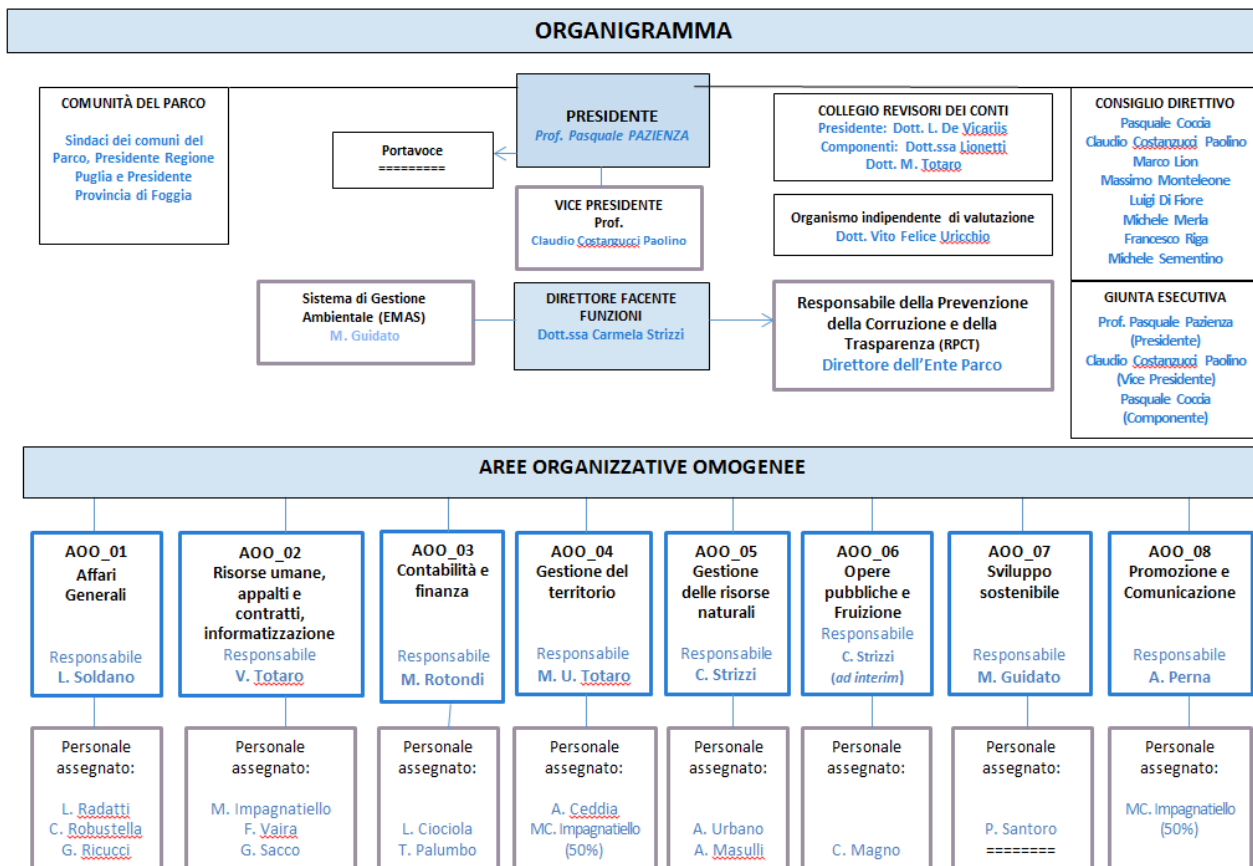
ORGANIGRAMMA

COMUNITÀ DEL PARCO

Sindaci dei comuni del Parco, Presidente Regione Puglia e Presidente Provincia di Foggia

PRESIDENTE
Prof. Pasquale PAZIENZA

Portavoce
=========

VICE PRESIDENTE
Prof.
Claudio Costanzucci Paolino

COLLEGIO REVISORI DEI CONTI
Presidente: Dott. L. De Vicariis
Componenti: Dott.ssa Lionetti
Dott. M. Totaro

Organismo indipendente di valutazione
Dott. Vito Felice Uricchio

CONSIGLIO DIRETTIVO
Pasquale Coccia
Claudio Costanzucci Paolino
Marco Lion
Massimo Monteleone
Luigi Di Fiore
Michele Merla
Francesco Riga
Michele Sementino

Sistema di Gestione Ambientale (EMAS)
M. Guidato

DIRETTORE FACENTE FUNZIONI
Dott.ssa Carmela Strizzi

Responsabile della Prevenzione della Corruzione e della Trasparenza (RPCT)
Direttore dell'Ente Parco

GIUNTA ESECUTIVA
Prof. Pasquale Pazienza (Presidente)
Claudio Costanzucci Paolino (Vice Presidente)
Pasquale Coccia (Componente)

AREE ORGANIZZATIVE OMOGENEE

AOO_01
Affari Generali
Responsabile
L. Soldano

AOO_02
Risorse umane, appalti e contratti, informatizzazione
Responsabile
V. Totaro

AOO_03
Contabilità e finanza
Responsabile
M. Rotondi

AOO_04
Gestione del territorio
Responsabile
M. U. Totaro

AOO_05
Gestione delle risorse naturali
Responsabile
C. Strizzi

AOO_06
Opere pubbliche e Fruizione
Responsabile
C. Strizzi
(ad interim)

AOO_07
Sviluppo sostenibile
Responsabile
M. Guidato

AOO_08
Promozione e Comunicazione
Responsabile
A. Perna

Personale assegnato:
L. Radatti
C. Robustella
G. Ricucci

Personale assegnato:
M. Impagnatiello
F. Vaira
G. Sacco

Personale assegnato:
L. Ciociola
T. Palumbo

Personale assegnato:
A. Ceddia
MC. Impagnatiello
(50%)

Personale assegnato:
A. Urbano
A. Masulli

Personale assegnato:
C. Magno

Personale assegnato:
P. Santoro
========

Personale assegnato:
MC. Impagnatiello
(50%)